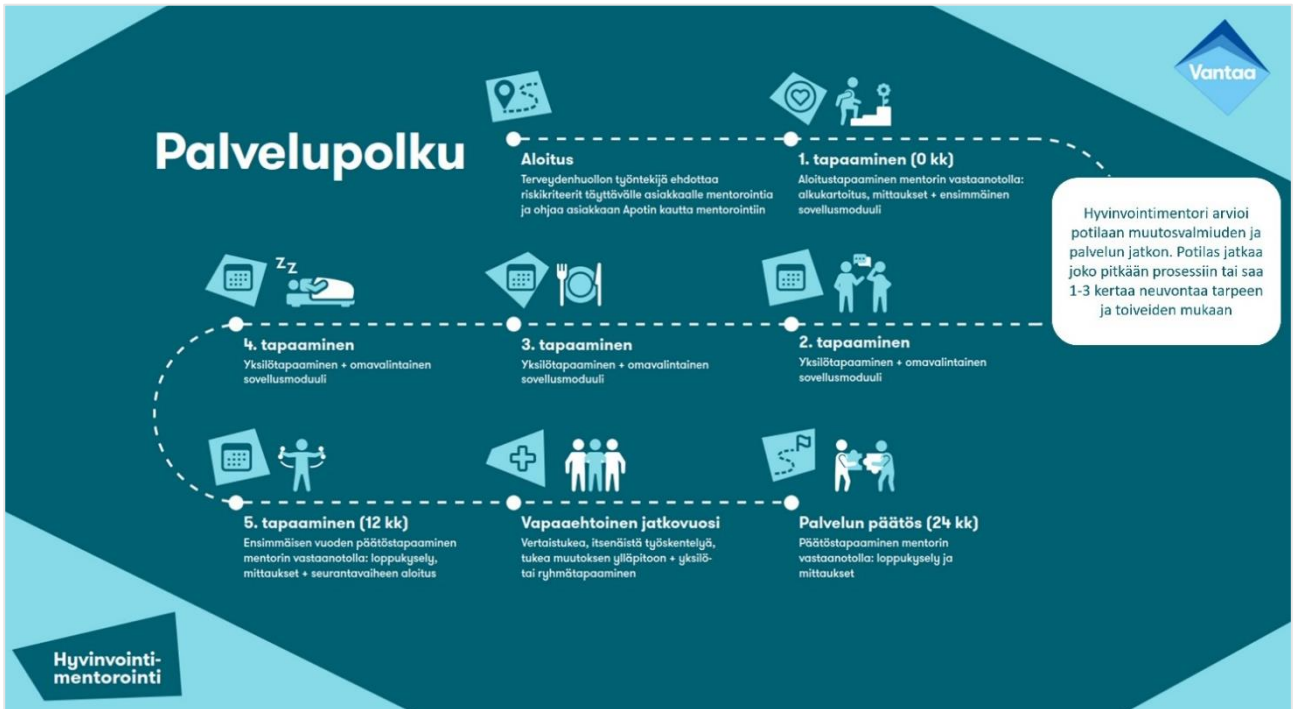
Vantaa

Palvelupolku

Aloitus
Terveydenhuollon työntekijä ehdottaa riskikriteerit täyttävälle asiakkaalle mentorointia ja ohjaa asiakkaan Apotin kautta mentorointiin

1. tapaaminen (0 kk)
Aloitustapaaminen mentorin vastaanotolla: alkukartoitus, mittaukset + ensimmäinen sovellusmoduuli

Hyvinvointimentori arvioi potilaan muutosvalmiuden ja palvelun jatkon. Potilas jatkaa joko pitkään prosessiin tai saa 1-3 kertaa neuvontaa tarpeen ja toiveiden mukaan

Z z

4. tapaaminen
Yksilötapaaminen + omavalintainen sovellusmoduuli

3. tapaaminen
Yksilötapaaminen + omavalintainen sovellusmoduuli

2. tapaaminen
Yksilötapaaminen + omavalintainen sovellusmoduuli

5. tapaaminen (12 kk)
Ensimmäisen vuoden päätöstapaaminen mentorin vastaanotolla: loppukysely, mittaukset + seurantavaiheen aloitus

Vapaaehtoinen jatkovuosi
Vertaistukea, itsenäistä työskentelyä, tukea muutoksen ylläpitoon + yksilö- tai ryhmätapaaminen

Palvelun päätös (24 kk)
Päätöstapaaminen mentorin vastaanotolla: loppukysely ja mittaukset

Hyvinvointi-mentorointi